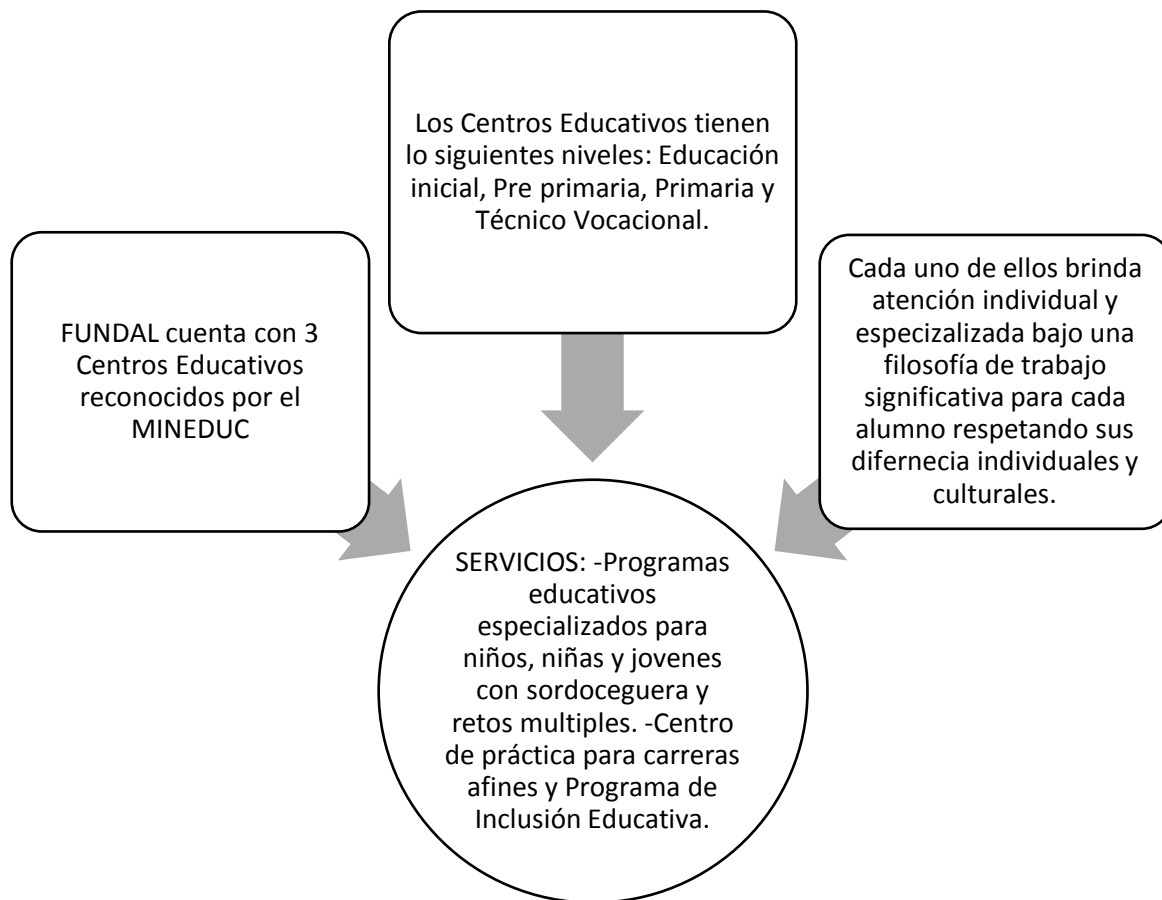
FUNDAL cuenta con 3 Centros Educativos reconocidos por el MINEDUC

Los Centros Educativos tienen lo siguientes niveles: Educación inicial, Pre primaria, Primaria y Técnico Vocacional.

Cada uno de ellos brinda atención individual y especizalizada bajo una filosofía de trabajo significativa para cada alumno respetando sus difernecia individuales y culturales.

SERVICIOS: -Programas educativos especializados para niños, niñas y jovenes con sordoceguera y retos multiples. -Centro de práctica para carreras afines y Programa de Inclusión Educativa.